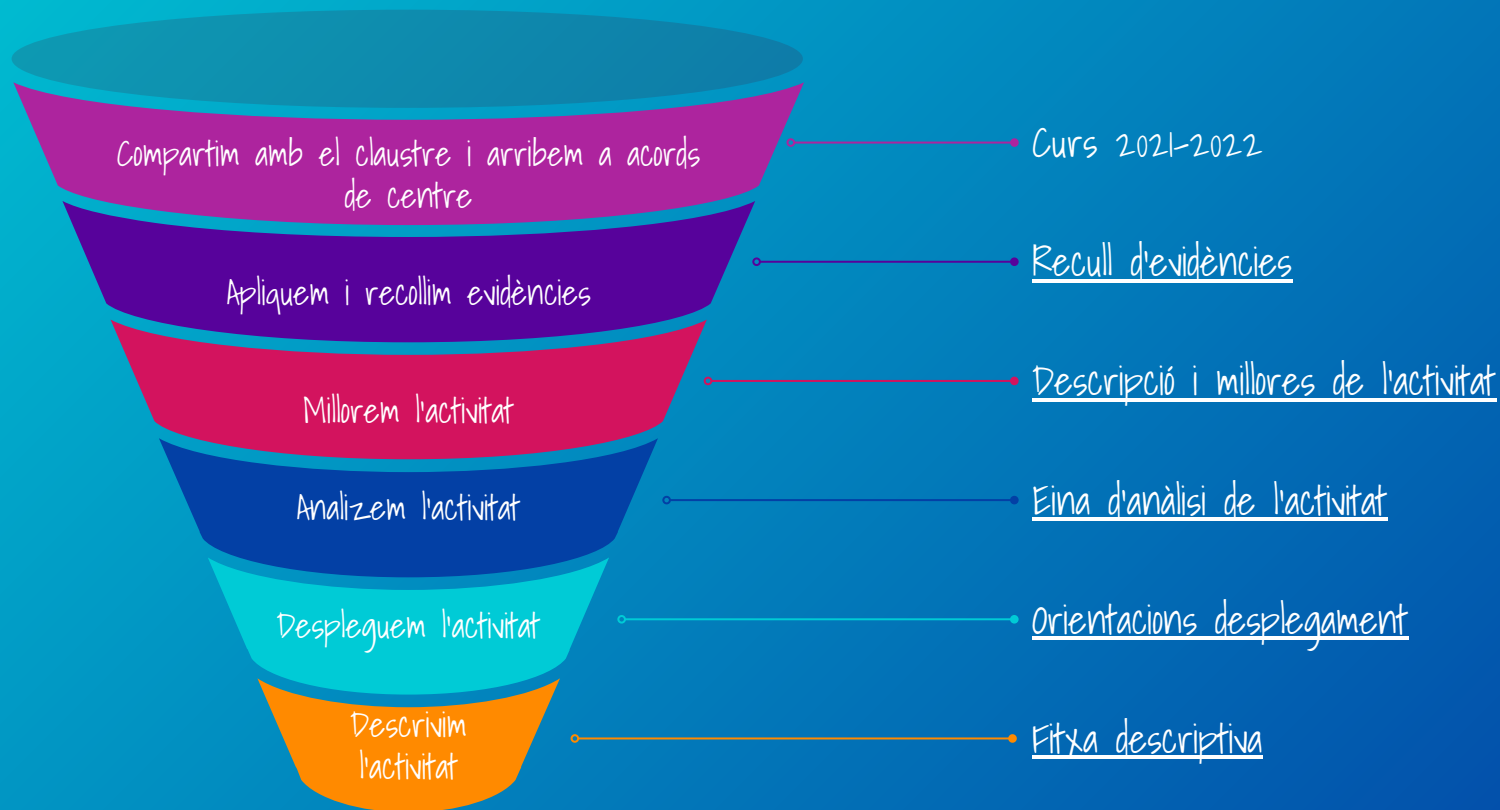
Compartim amb el claustre i arribem a acords de centre

Curs 2021-2022

Apliquem i recollim evidències

Recull d'evidències

Millorem l'activitat

Descripció i millores de l'activitat

Analizem l'activitat

Eina d'anàlisi de l'activitat

Despleguem l'activitat

Orientacions desplegament

Descrivim l'activitat

Fitxa descriptiva